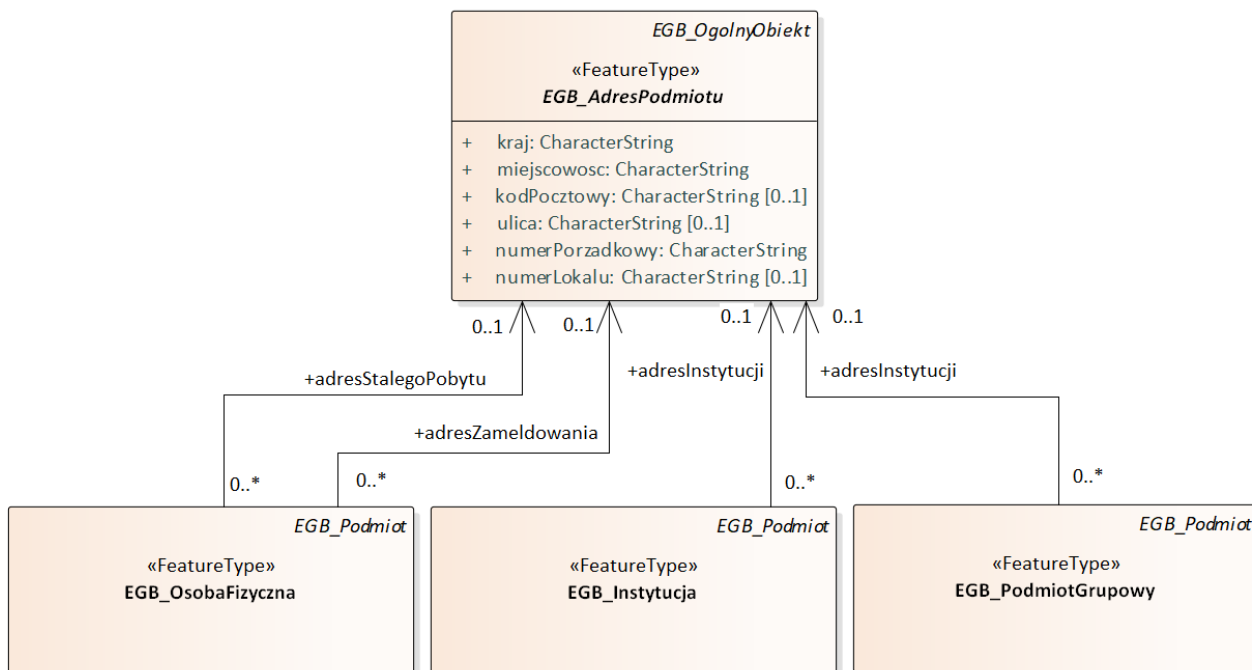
EGB_OgolnyObiekt

«FeatureType»
EGB_AdresPodmiotu

+ kraj: CharacterString
+ miejscowosc: CharacterString
+ kodPocztowy: CharacterString [0..1]
+ ulica: CharacterString [0..1]
+ numerPorzadkowy: CharacterString
+ numerLokalu: CharacterString [0..1]

0..1
0..1
0..1
0..1

+adresStalegoPobytu
+adresZameldowania
+adresInstytucji
+adresInstytucji

0..*
0..*
0..*
0..*

EGB_Podmiot
«FeatureType»
EGB_OsobaFizyczna

EGB_Podmiot
«FeatureType»
EGB_Instytucja

EGB_Podmiot
«FeatureType»
EGB_PodmiotGrupowy